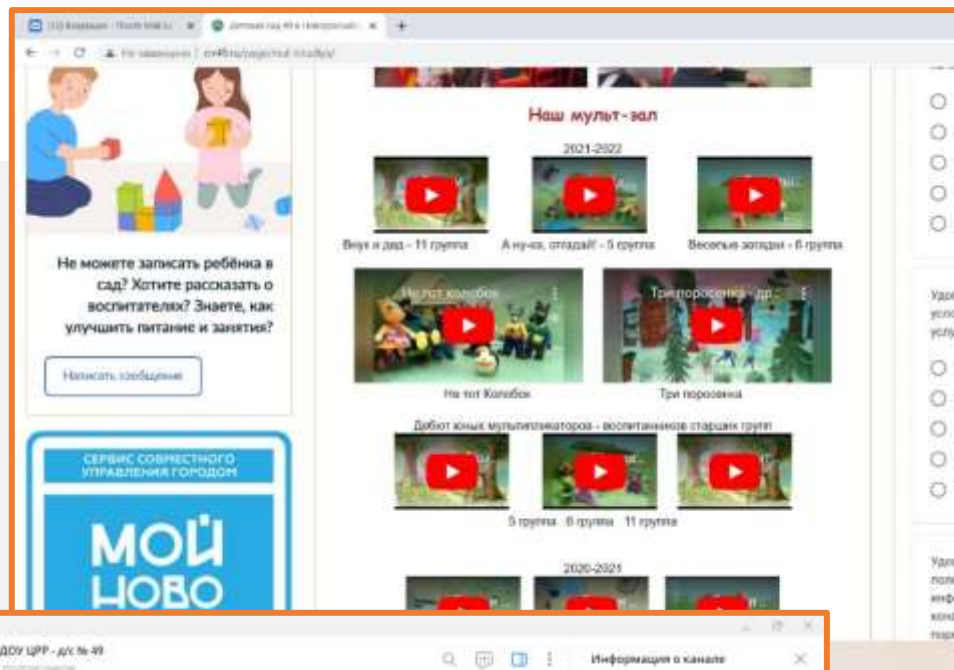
Наш мульт-зал

2021-2022

Внук и дед - 11 группа

А ну-ка, отгадай! - 5 группа

Веселые загадки - 6 группа

Не тот колобок

Три поросенка - дд

Не тот Колобок

Три поросенка

Дебют юных мультипликаторов - воспитанников старших групп

5 группа 6 группа 11 группа

2020-2021

Не можете записать ребёнка в сад? Хотите рассказать о воспитателях? Знаете, как улучшить питание и занятия?

Написать сообщение

СЕРВИС СОВМЕСТНОГО УПРАВЛЕНИЯ ГОРОДОМ

МОЙ НОВО

ДОУ ЦРР - д/с № 49

Информация о канале